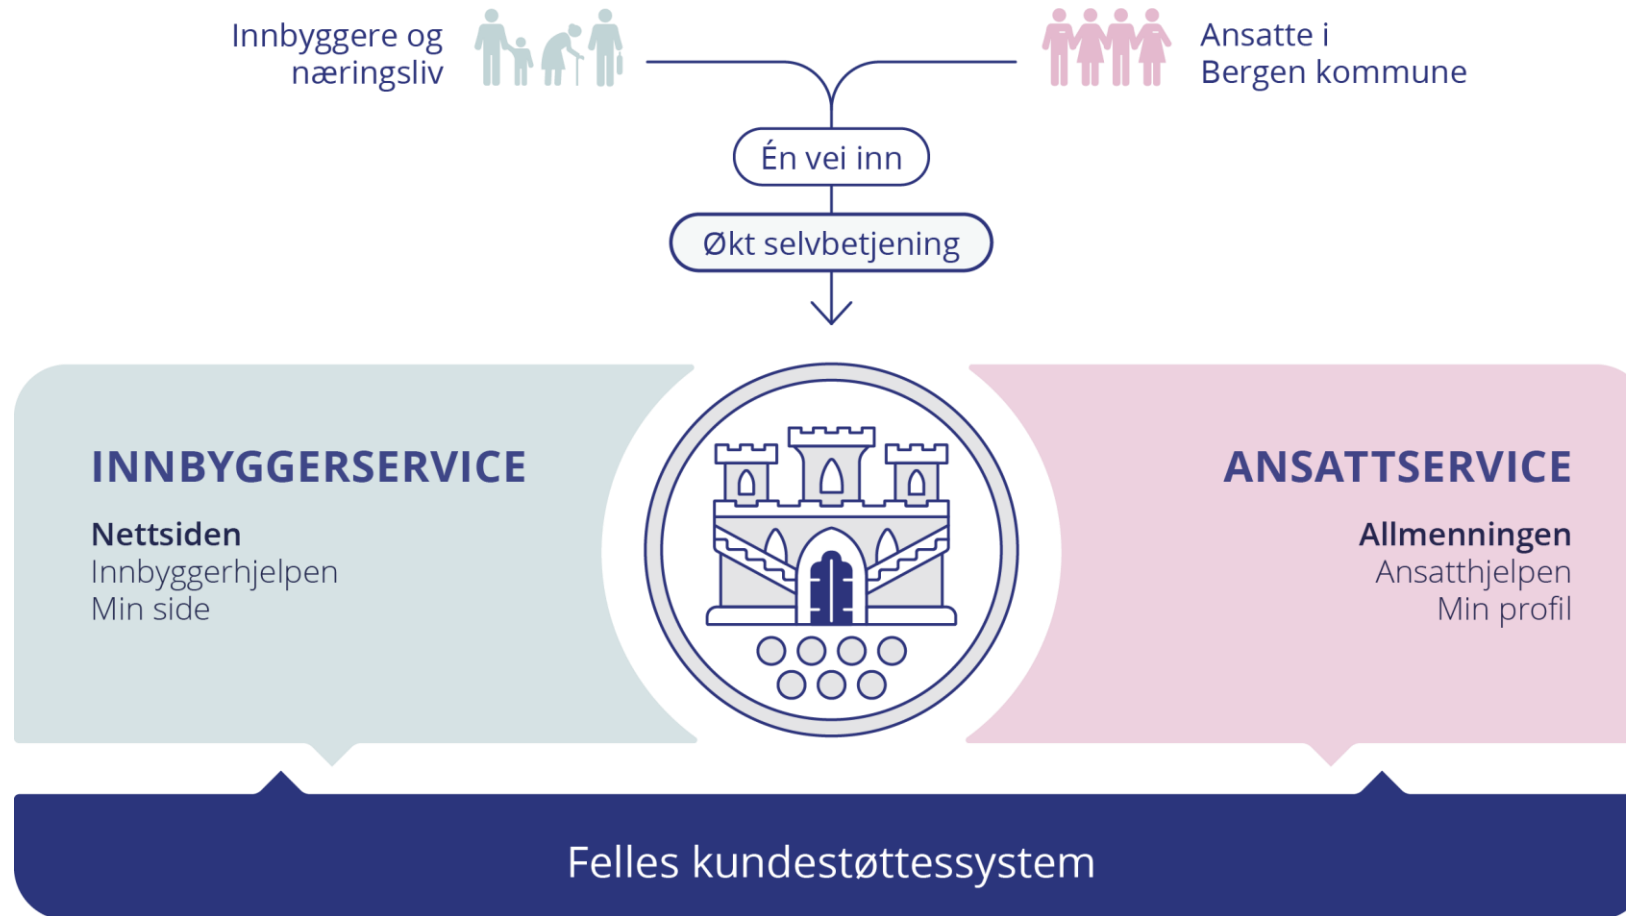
Innbyggere og næringsliv

Ansatte i Bergen kommune

Én vei inn

Økt selvbetjening

INNBYGGERSERVICE

Nettsiden
Innbyggerhjelpen
Min side

ANSATTSERVICE

Allmenningen
Ansatthjelpen
Min profil

Felles kundestøttessystem